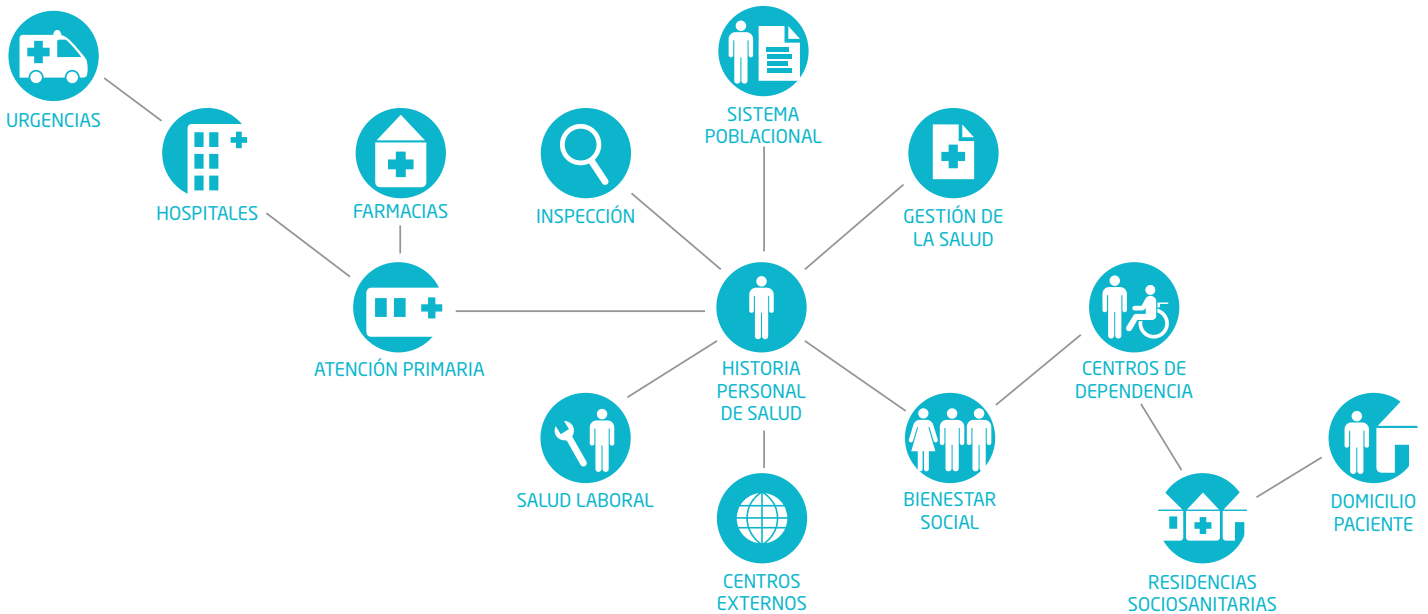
URGENCIAS

HOSPITALES

FARMACIAS

INSPECCIÓN

SISTEMA POBLACIONAL

GESTIÓN DE LA SALUD

ATENCIÓN PRIMARIA

HISTORIA PERSONAL DE SALUD

CENTROS DE DEPENDENCIA

SALUD LABORAL

BIENESTAR SOCIAL

DOMICILIO PACIENTE

CENTROS EXTERNOS

RESIDENCIAS SOCIOSANITARIAS